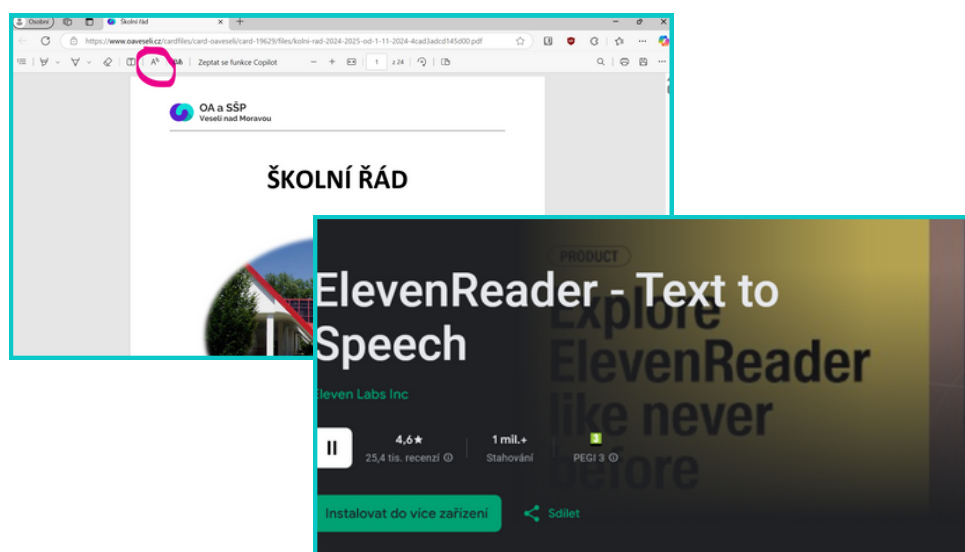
Osobní
Školní řád
https://www.oaveseli.cz/cardfiles/card-oaveseli/card-19629/files/kolni-rad-2024-2025-od-1-11-2024-4cad3adcd145d00.pdf
Zeptat se funkce Copilot
1
z 24

OA a SŠP
Veselí nad Moravou

ŠKOLNÍ ŘÁD

PRODUCT
Explore ElevenReader like never before

ElevenReader - Text to Speech
Eleven Labs Inc

4,6★
25,4 tis. recenzí
1 mil.+
Stahování
3
PEGI 3

Instalovat do více zařízení
Sdílet